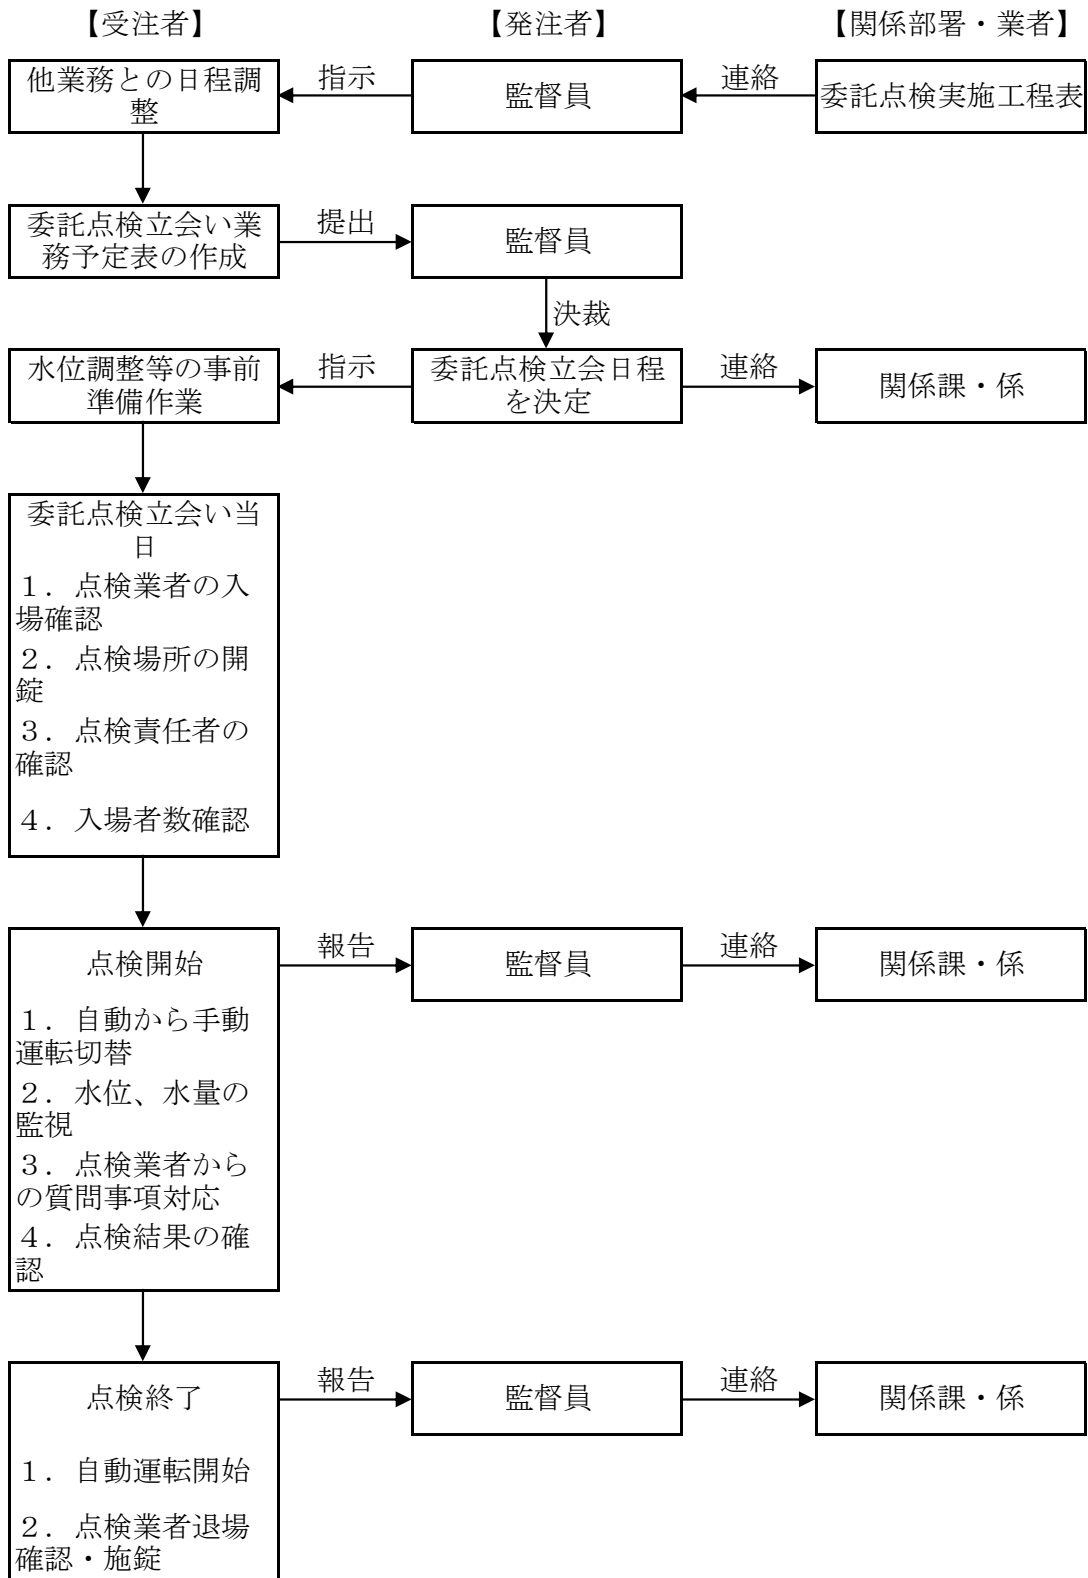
【受注者】

【発注者】

【関係部署・業者】

他業務との日程調整

指示

監督員

連絡

委託点検実施工程表

委託点検立会い業務予定表の作成

提出

監督員

決裁

水位調整等の事前準備作業

指示

委託点検立会日程を決定

連絡

関係課・係

委託点検立会い当日

１．点検業者の入場確認

２．点検場所の開錠

３．点検責任者の確認

４．入場者数確認

点検開始

報告

監督員

連絡

関係課・係

１．自動から手動運転切替

２．水位、水量の監視

３．点検業者からの質問事項対応

４．点検結果の確認

点検終了

報告

監督員

連絡

関係課・係

１．自動運転開始

２．点検業者退場確認・施錠